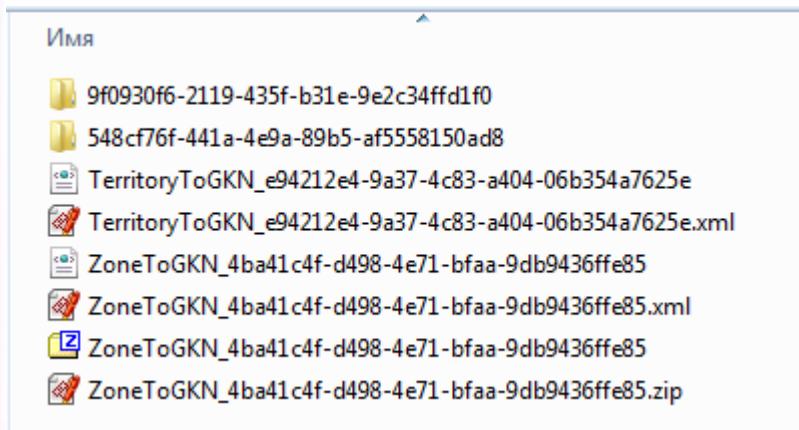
Имя

9f0930f6-2119-435f-b31e-9e2c34ffd1f0

548cf76f-441a-4e9a-89b5-af5558150ad8

TerritoryToGKN_e94212e4-9a37-4c83-a404-06b354a7625e

TerritoryToGKN_e94212e4-9a37-4c83-a404-06b354a7625e.xml

ZoneToGKN_4ba41c4f-d498-4e71-bfaa-9db9436ffe85

ZoneToGKN_4ba41c4f-d498-4e71-bfaa-9db9436ffe85.xml

ZoneToGKN_4ba41c4f-d498-4e71-bfaa-9db9436ffe85

ZoneToGKN_4ba41c4f-d498-4e71-bfaa-9db9436ffe85.zip